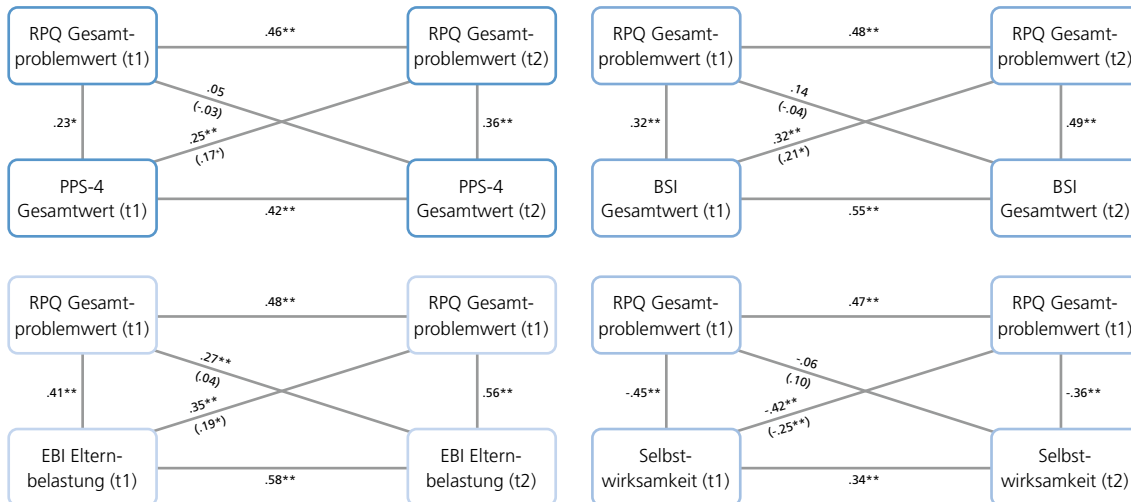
RPQ Gesamtproblemwert (t1)

.46**

RPQ Gesamtproblemwert (t2)

.23*

.05
(-.03)

.25**
(.17*)

.36**

PPS-4 Gesamtwert (t1)

.42**

PPS-4 Gesamtwert (t2)

RPQ Gesamtproblemwert (t1)

.48**

RPQ Gesamtproblemwert (t2)

.32**

.14
(-.04)

.32**
(.21*)

.49**

BSI Gesamtwert (t1)

.55**

BSI Gesamtwert (t2)

RPQ Gesamtproblemwert (t1)

.48**

RPQ Gesamtproblemwert (t1)

.41**

.27**
(.04)

.35**
(.19*)

.56**

EBI Elternbelastung (t1)

.58**

EBI Elternbelastung (t2)

RPQ Gesamtproblemwert (t1)

.47**

RPQ Gesamtproblemwert (t1)

-.45**

-.06
(.10)

-.42**
(-.25**)

-.36**

Selbstwirksamkeit (t1)

.34**

Selbstwirksamkeit (t2)